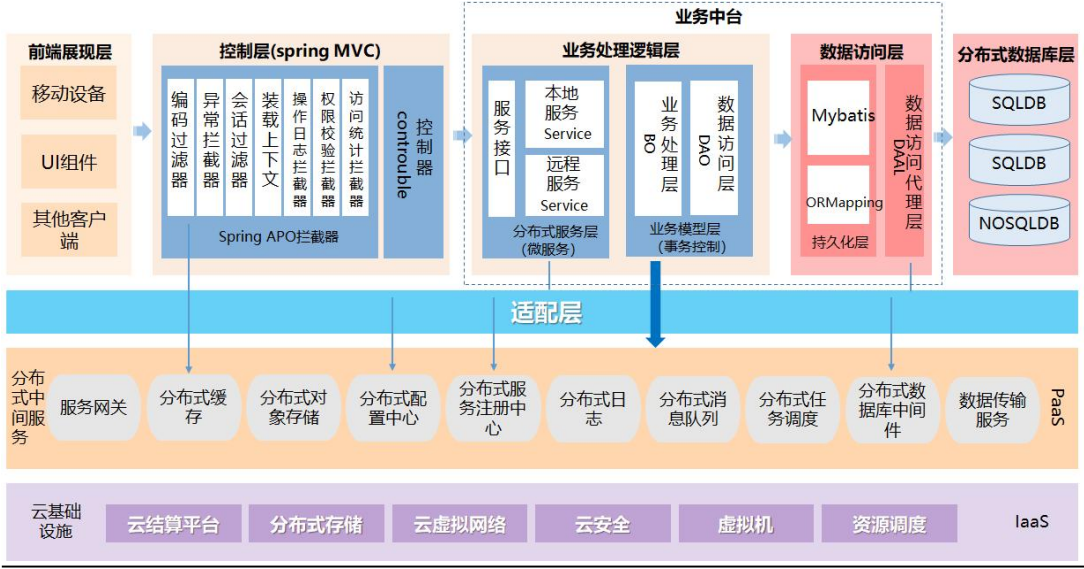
业务中台

前端展现层
移动设备
UI组件
其他客户端

控制层(spring MVC)
编码过滤器
异常拦截器
会话过滤器
装载上下文
操作日志拦截器
权限校验拦截器
访问统计拦截器
Spring APO拦截器
控制器 controuble

业务处理逻辑层
服务接口
本地服务 Service
远程服务 Service
分布式服务层 (微服务)
业务处理层 BO
数据访问层 DAO
业务模型层 (事务控制)

数据访问层
Mybatis
ORMapping
持久化层
数据访问代理层 DAAL

分布式数据库层
SQLDB
SQLDB
NOSQLDB

适配层

分布式中间服务
服务网关
分布式缓存
分布式对象存储
分布式配置中心
分布式服务注册中心
分布式日志
分布式消息队列
分布式任务调度
分布式数据库中间件
数据传输服务
PaaS

云基础设施
云结算平台
分布式存储
云虚拟网络
云安全
虚拟机
资源调度
IaaS